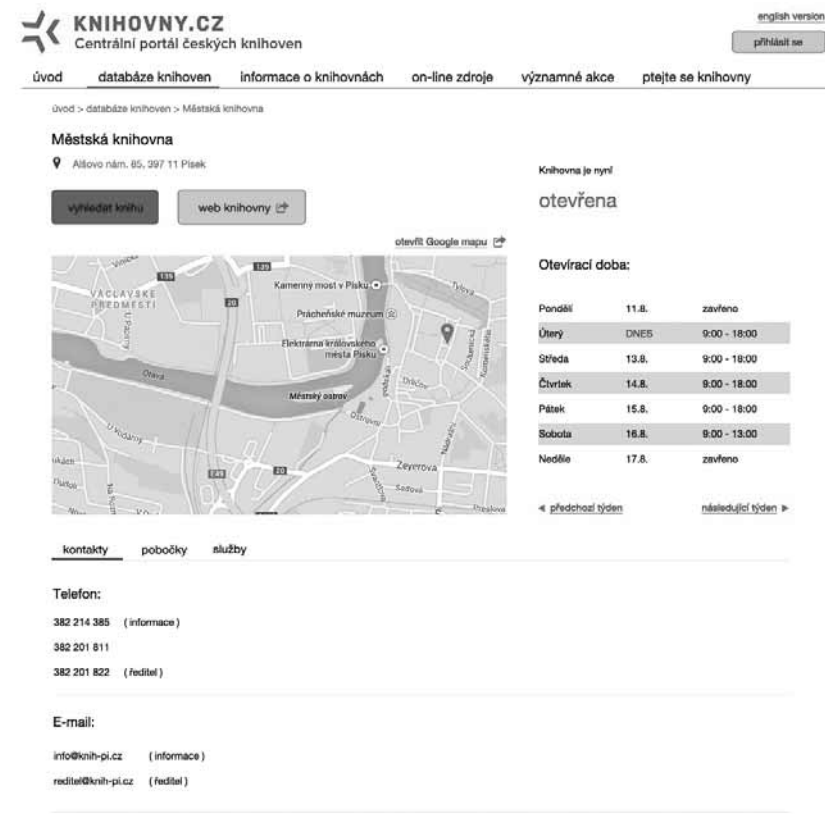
KNIHOVNY.CZ
Centrální portál českých knihoven

english version

přihlásit se

úvod databáze knihoven informace o knihovnách on-line zdroje významné akce ptejte se knihovny

úvod > databáze knihoven > Městská knihovna

Městská knihovna

Alšovo nám. 85, 397 11 Písek

vyhledat knihu web knihovny

otevřít Google mapu

VÁCLAVSKÉ PŘEDMĚSTÍ
Kamenný most v Písku
Prácheňské muzeum
Elektrárna královského města Písku
Otava
Městský ostrov
Tylova
Zeyerova
Sadová
U Vodárny

Knihovna je nyní

otevřena

Otevírací doba:

| | | |
|---|---|---|
| Pondělí | 11.8. | zavřeno |
| Úterý | DNES | 9:00 - 18:00 |
| Středa | 13.8. | 9:00 - 18:00 |
| Čtvrtek | 14.8. | 9:00 - 18:00 |
| Pátek | 15.8. | 9:00 - 18:00 |
| Sobota | 16.8. | 9:00 - 13:00 |
| Neděle | 17.8. | zavřeno |

◄ předchozí týden následující týden ►

kontakty pobočky služby

Telefon:

382 214 385 (informace)

382 201 811

382 201 822 (ředitel)

E-mail:

info@knih-pi.cz (informace)

reditel@knih-pi.cz (ředitel)